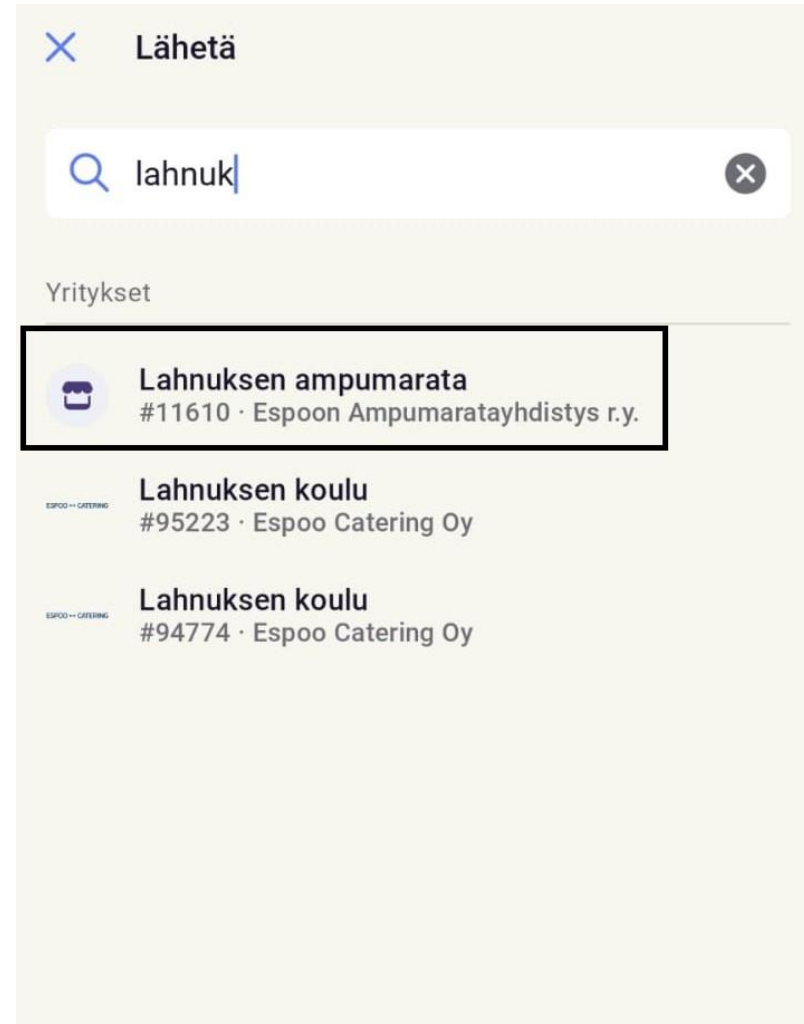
Lähetä

lahnuk

Yritykset

Lahnuksen ampumarata
#11610 · Espoon Ampumaratayhdistys r.y.

ESPOO CATERING
Lahnuksen koulu
#95223 · Espoo Catering Oy

ESPOO CATERING
Lahnuksen koulu
#94774 · Espoo Catering Oy